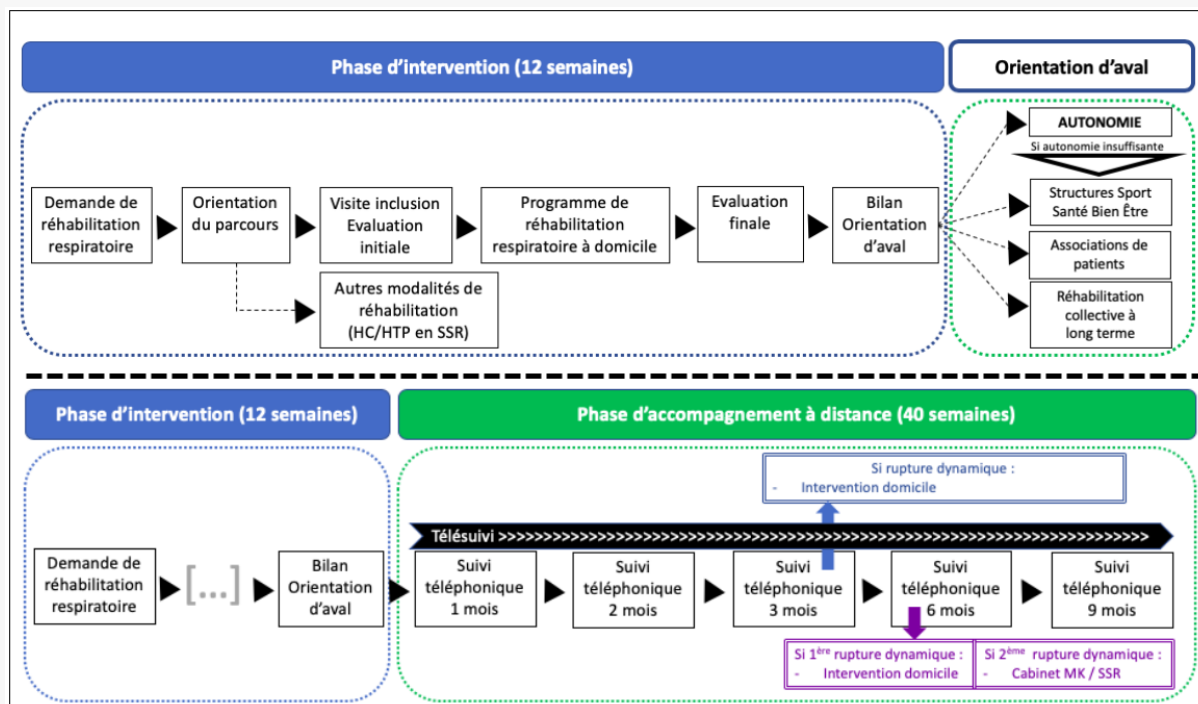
Phase d'intervention (12 semaines)

Orientation d'aval

AUTONOMIE

Si autonomie insuffisante

Demande de réhabilitation respiratoire

Orientation du parcours

Visite inclusion Evaluation initiale

Programme de réhabilitation respiratoire à domicile

Evaluation finale

Bilan Orientation d'aval

Structures Sport Santé Bien Être

Associations de patients

Réhabilitation collective à long terme

Autres modalités de réhabilitation (HC/HTP en SSR)

Phase d'intervention (12 semaines)

Phase d'accompagnement à distance (40 semaines)

Si rupture dynamique :
- Intervention domicile

Télésuivi >>>>>>>>>>>>>>>>>>>>>>>>>>>>>>>>>>>>>>>>>>>>>>>>>>>>>>>>>>>>>>>>>>>>

Demande de réhabilitation respiratoire

[...]

Bilan Orientation d'aval

Suivi téléphonique 1 mois

Suivi téléphonique 2 mois

Suivi téléphonique 3 mois

Suivi téléphonique 6 mois

Suivi téléphonique 9 mois

Si 1$^{ère}$ rupture dynamique :
- Intervention domicile

Si 2$^{ème}$ rupture dynamique :
- Cabinet MK / SSR